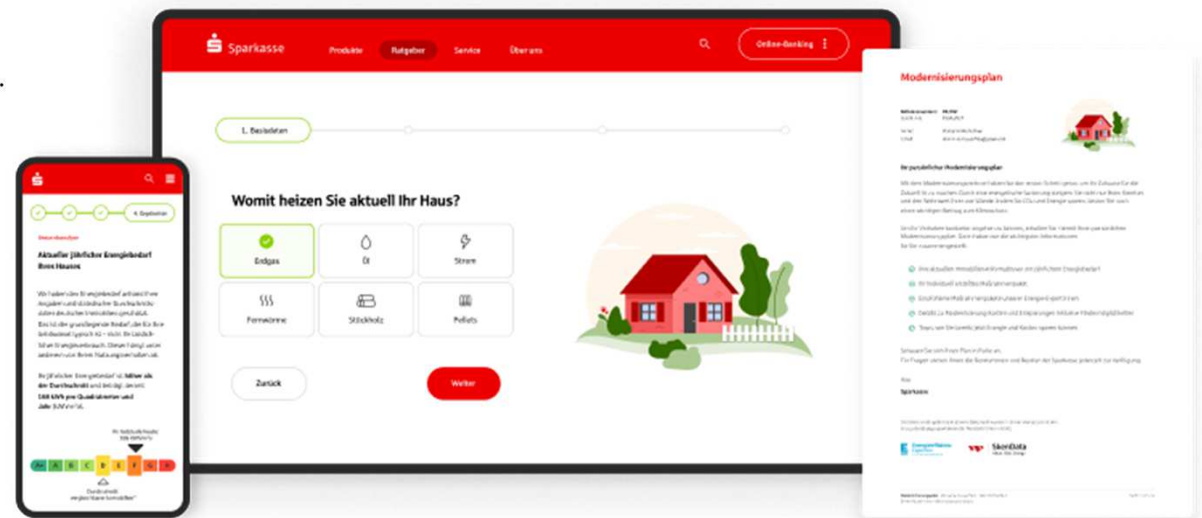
Sparkasse
Produkte
Ratgeber
Service
Über uns
Online-Banking

1. Basisdaten

Womit heizen Sie aktuell Ihr Haus?

Erdgas
Öl
Strom
Fernwärme
Stückholz
Pellets

Zurück
Weiter

4. Ergebnisse

Aktueller jährlicher Energiebedarf Ihres Hauses

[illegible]

A+
A
B
C
D
E
F
G
H

Modernisierungsplan

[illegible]

SkenData